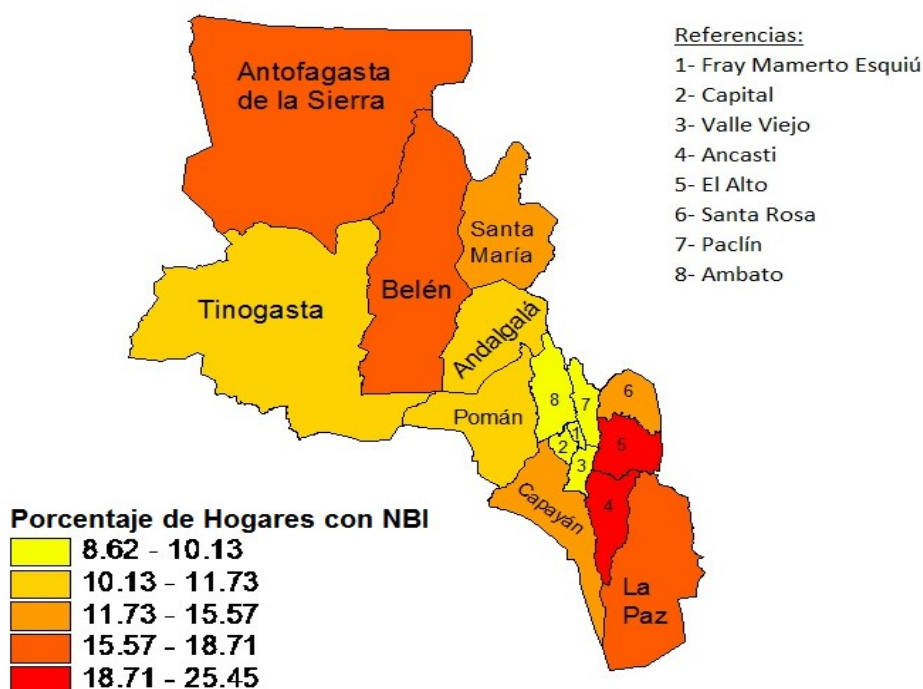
Referencias:
1- Fray Mamerto Esquiú
2- Capital
3- Valle Viejo
4- Ancasti
5- El Alto
6- Santa Rosa
7- Paclín
8- Ambato

Antofagasta de la Sierra
Santa María
Belén
Tinogasta
Andalgalá
8
7
6
Pomán
1
2
5
3
Capayán
4
La Paz

Porcentaje de Hogares con NBI
8.62 - 10.13
10.13 - 11.73
11.73 - 15.57
15.57 - 18.71
18.71 - 25.45